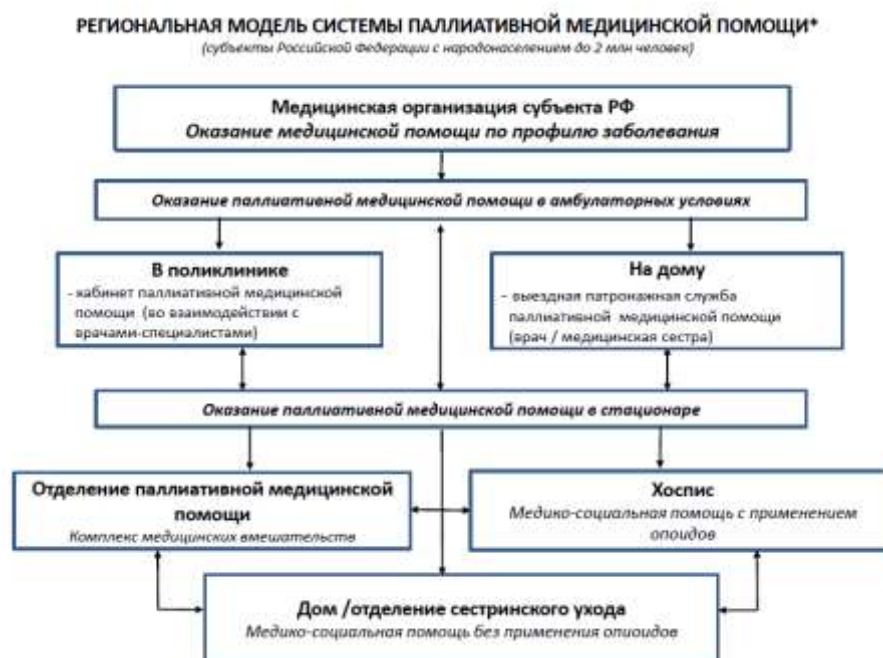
РЕГИОНАЛЬНАЯ МОДЕЛЬ СИСТЕМЫ ПАЛЛИАТИВНОЙ МЕДИЦИНСКОЙ ПОМОЩИ*
(субъекты Российской Федерации с народонаселением до 2 млн человек)

Медицинская организация субъекта РФ
Оказание медицинской помощи по профилю заболевания

Оказание паллиативной медицинской помощи в амбулаторных условиях

В поликлинике
- кабинет паллиативной медицинской помощи (во взаимодействии с врачами-специалистами)

На дому
- выездная патронажная служба паллиативной медицинской помощи (врач / медицинская сестра)

Оказание паллиативной медицинской помощи в стационаре

Отделение паллиативной медицинской помощи
Комплекс медицинских вмешательств

Хоспис
Медико-социальная помощь с применением опиоидов

Дом /отделение сестринского ухода
Медико-социальная помощь без применения опиоидов